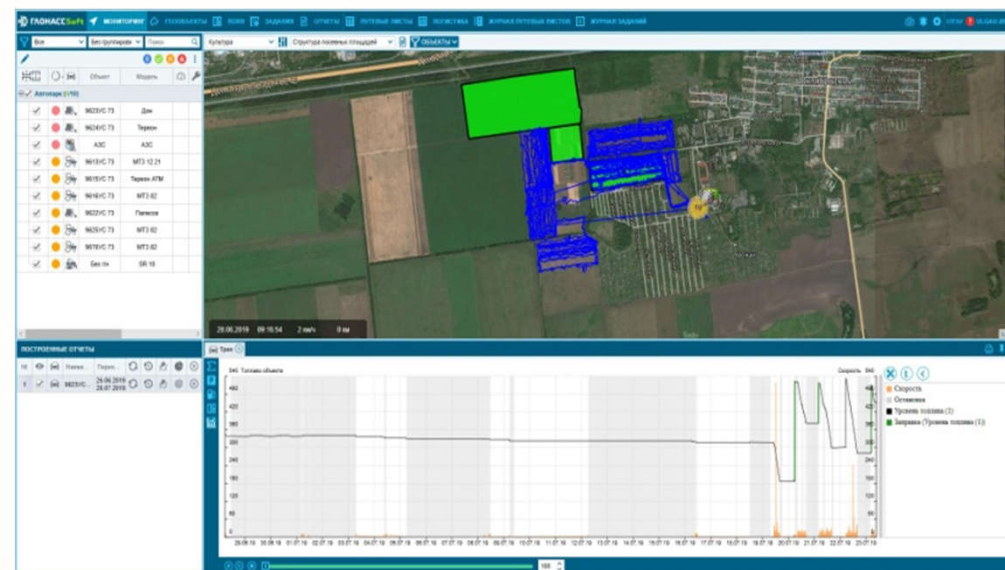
ГЛОНАССSoft МОНИТОРИНГ ГЕОЗОНЫ ПОЛЯ ЗАДАНИЯ ОТЧЕТЫ ПУТЕВЫЕ ЛИСТЫ ЛОГИСТИКА ЖУРНАЛ ПУТЕВЫХ ЛИСТОВ ЖУРНАЛ ЗАДАНИЙ

Все | Без группировки | Поиск

Культура | Структура посевных площадей | ОБЪЕКТЫ

Объект | Модель

Автопарк (1/10)

| Объект | Модель |
|---|---|
| 9623УС 73 | Дон |
| 9624УС 73 | Терион |
| АЗС | АЗС |
| 9613УС 73 | МТЗ 12.21 |
| 9615УС 73 | Терион АТМ |
| 9616УС 73 | МТЗ 82 |
| 9622УС 73 | Палессе |
| 9625УС 73 | МТЗ 82 |
| 9678УС 73 | МТЗ 82 |
| Без г/н | SR 10 |

28.06.2019 09:16:54 2 км/ч 0 км

ПОСТРОЕННЫЕ ОТЧЕТЫ

Назва... Перио...

1 9625УС... 26.06.2019 28.07.2019

Трек

Топливо объекта

Скорость

Скорость
Остановка
Уровень топлива (1)
Заправка (Уровень топлива (1))

100